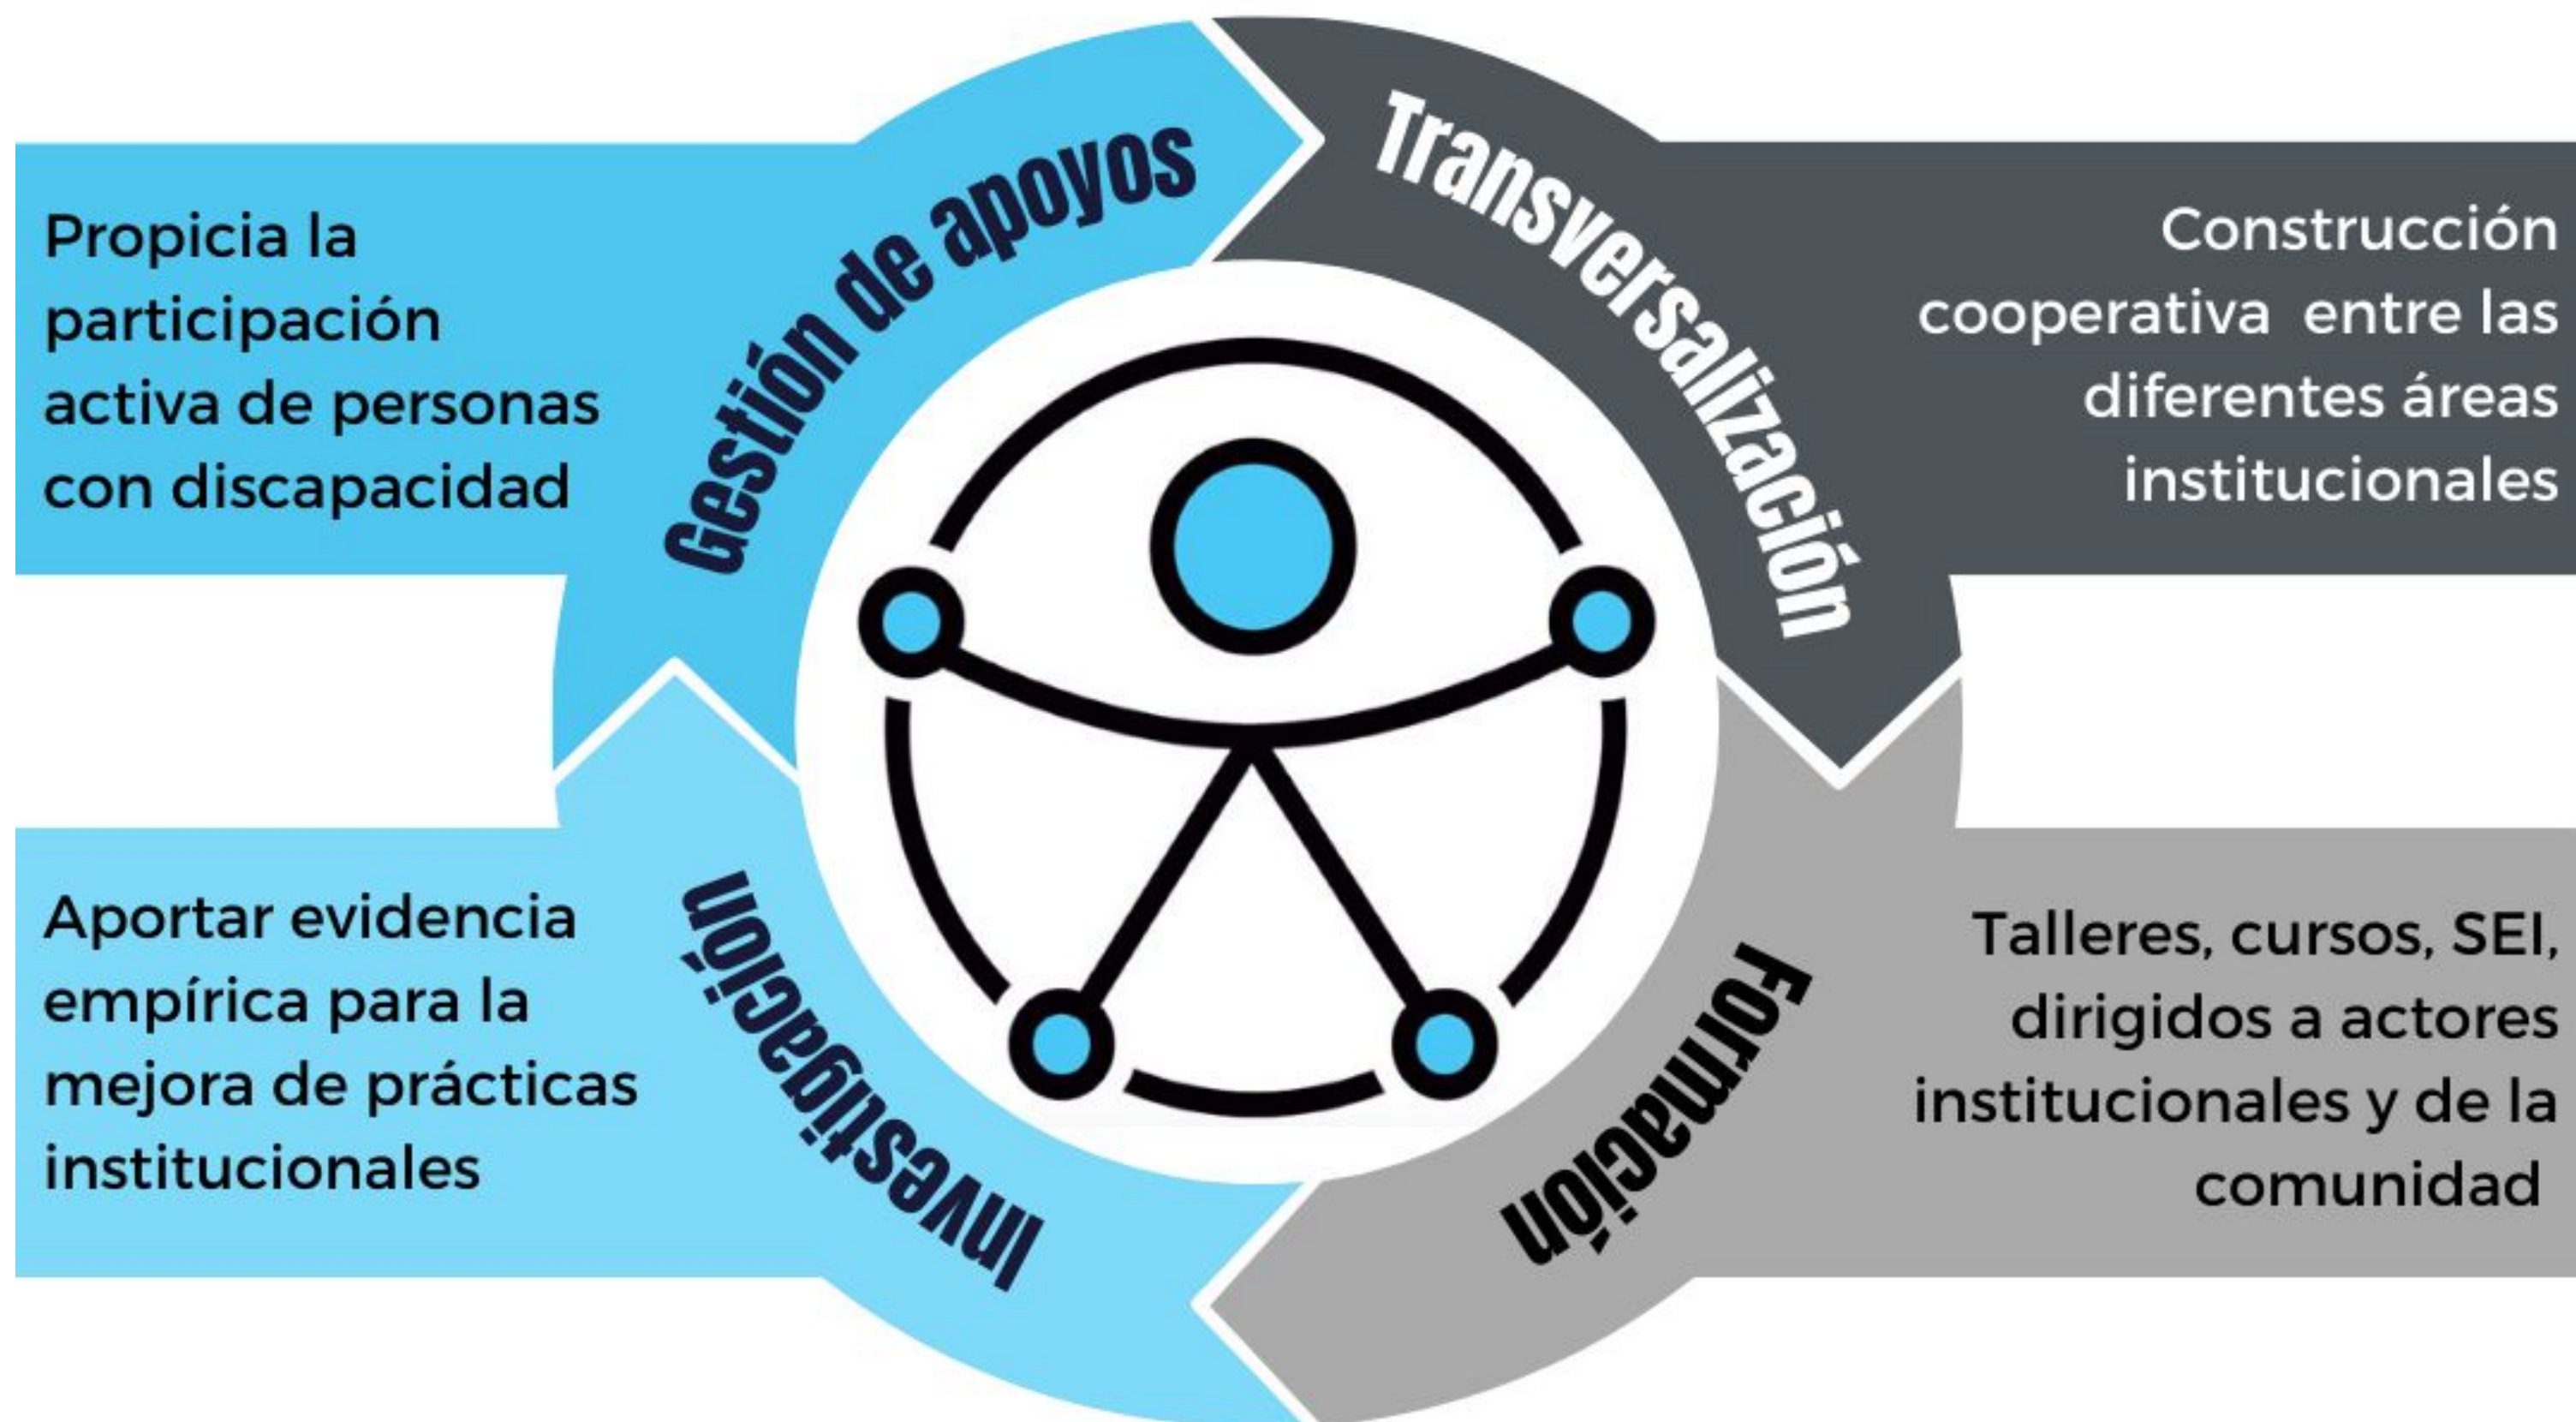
Gestión de apoyos

Propicia la participación activa de personas con discapacidad

Transversalización

Construcción cooperativa entre las diferentes áreas institucionales

Formación

Talleres, cursos, SEI, dirigidos a actores institucionales y de la comunidad

Investigación

Aportar evidencia empírica para la mejora de prácticas institucionales